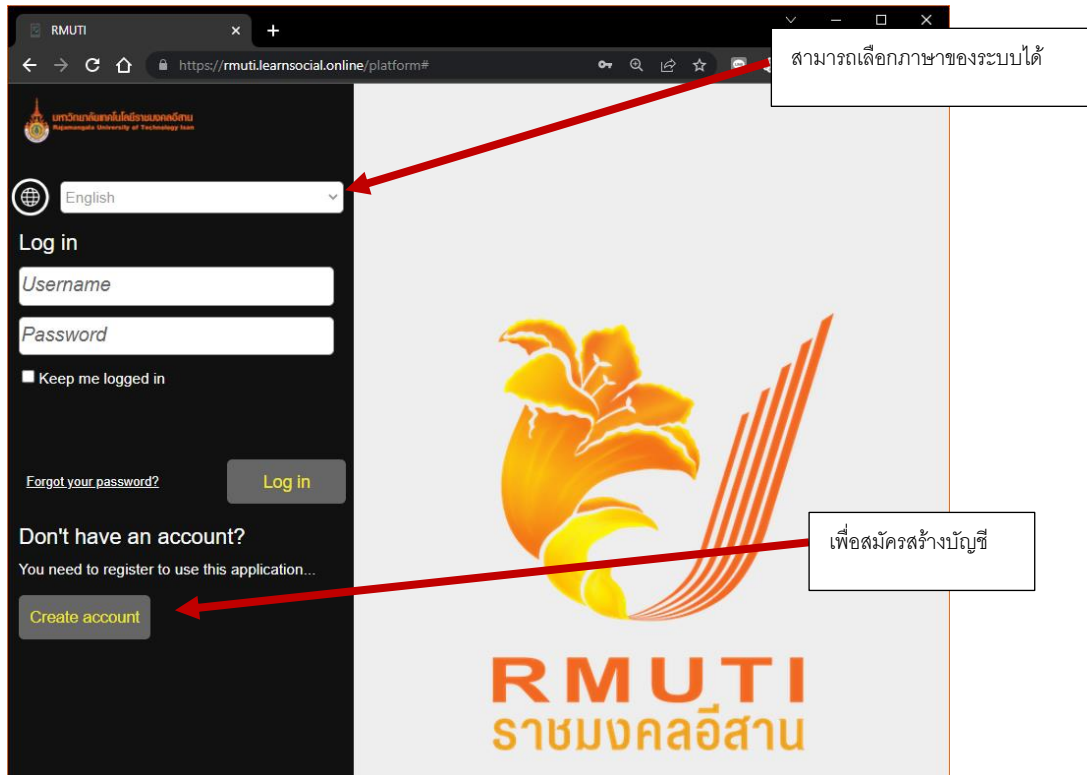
RMUTI

https://rmuti.learnsocial.online/platform#

สามารถเลือกภาษาของระบบได้

มหาวิทยาลัยเทคโนโลยีราชมงคลอีสาน
Rajamangala University of Technology Isan

English

Log in

Username

Password

Keep me logged in

Forgot your password?

Log in

Don't have an account?

You need to register to use this application...

Create account

เพื่อสมัครสร้างบัญชี

RMUTI
ราชมงคลอีสาน